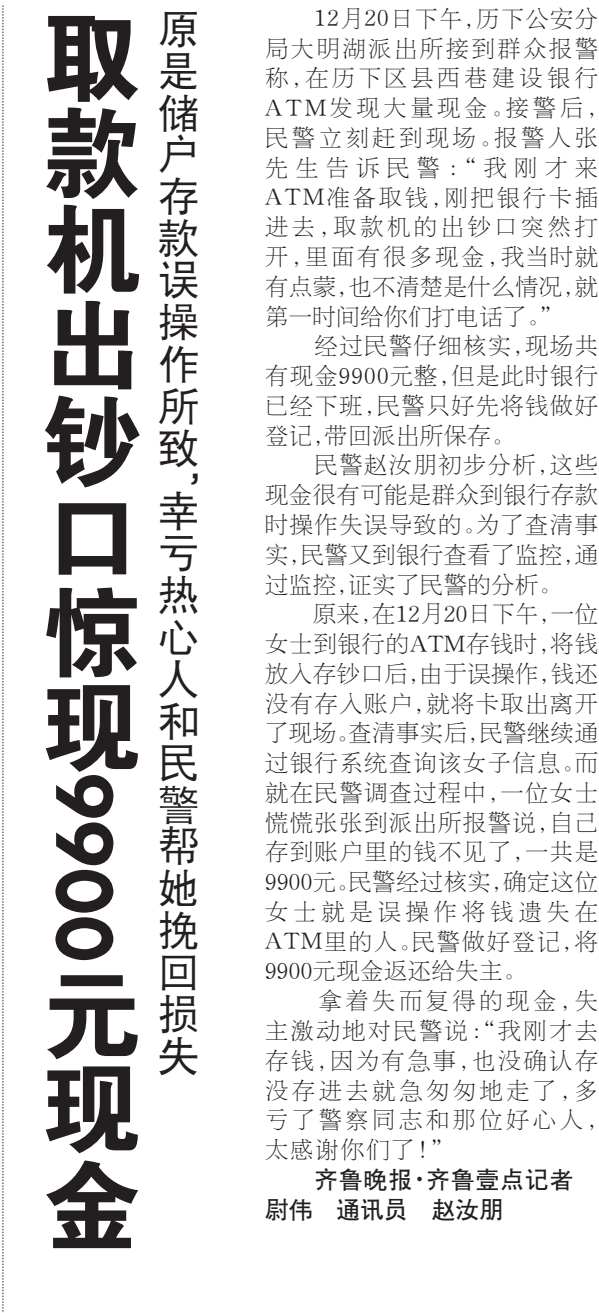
取款机出钞口惊现9900元现金

原是储户存款误操作所致，幸亏热心人和民警帮她挽回损失

12月20日下午，历下公安分局大明湖派出所接到群众报警称，在历下区县西巷建设银行ATM发现大量现金。接警后，民警立刻赶到现场。报警人张先生告诉民警："我刚才来ATM准备取钱，刚把银行卡插进去，取款机的出钞口突然打开，里面有很多现金，我当时就有点蒙，也不清楚是什么情况，就第一时间给你们打电话了。"

经过民警仔细核实，现场共有现金9900元整，但是此时银行已经下班，民警只好先将钱做好登记，带回派出所保存。

民警赵汝朋初步分析，这些现金很有可能是群众到银行存款时操作失误导致的。为了查清事实，民警又到银行查看了监控，通过监控，证实了民警的分析。

原来，在12月20日下午，一位女士到银行的ATM存钱时，将钱放入存钞口后，由于误操作，钱还没有存入账户，就将卡取出离开了现场。查清事实后，民警继续通过银行系统查询该女子信息。而就在民警调查过程中，一位女士慌慌张张到派出所报警说，自己存到账户里的钱不见了，一共是9900元。民警经过核实，确定这位女士就是误操作将钱遗失在ATM里的人。民警做好登记，将9900元现金返还给失主。

拿着失而复得的现金，失主激动地对民警说："我刚才去存钱，因为有急事，也没确认存没存进去就急匆匆地走了，多亏了警察同志和那位好心人，太感谢你们了！"

齐鲁晚报·齐鲁壹点记者 尉伟 通讯员 赵汝朋